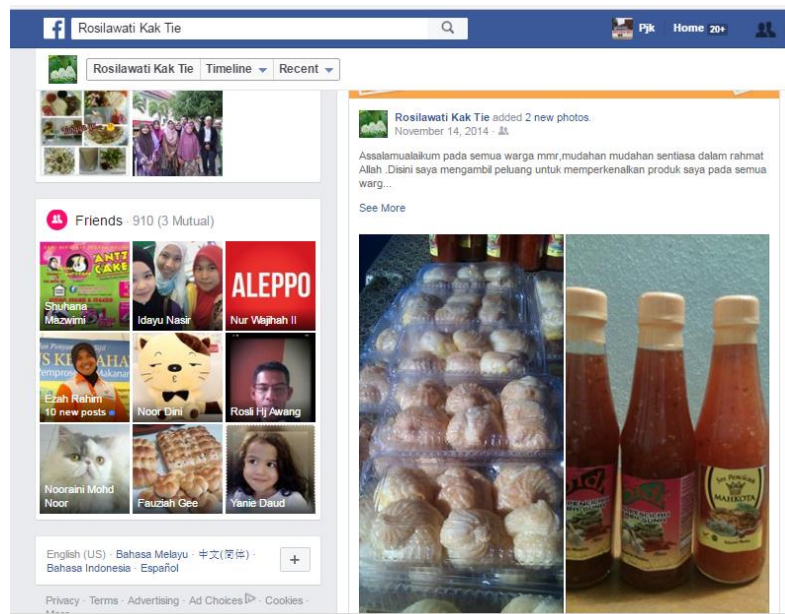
Rosilawati Kak Tie

Pjk Home 20+

Rosilawati Kak Tie Timeline Recent

Friends · 910 (3 Mutual)

ANTI CAKE

Shuhana Mazwimi

Idayu Nasir

ALEPPO

Nur Wajihah II

Ezah Rahim
10 new posts

Noor Dini

Rosli Hj Awang

Nooraini Mohd Noor

Fauziah Gee

Yanie Daud

English (US) · Bahasa Melayu · 中文(简体) · Bahasa Indonesia · Español

+

Privacy · Terms · Advertising · Ad Choices · Cookies ·

Rosilawati Kak Tie added 2 new photos.
November 14, 2014 ·

Assalamualaikum pada semua warga mmr,mudahan mudahan sentiasa dalam rahmat Allah .Disini saya mengambil peluang untuk memperkenalkan produk saya pada semua warg...

See More

MAHKOTA